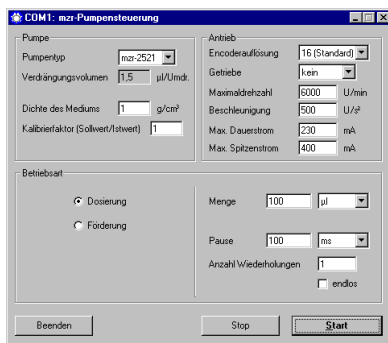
COM1: mzr-Pumpensteuerung

Pumpe
Pumpentyp mzr-2521
Verdrängungsvolumen 1,5 µl/Umdr.
Dichte des Mediums 1 g/cm³
Kalibrierfaktor (Sollwert/Istwert) 1

Antrieb
Encoderauflösung 16 (Standard)
Getriebe kein
Maximaldrehzahl 6000 U/min
Beschleunigung 500 U/s²
Max. Dauerstrom 230 mA
Max. Spitzenstrom 400 mA

Betriebsart
Dosierung
Förderung
Menge 100 µl
Pause 100 ms
Anzahl Wiederholungen 1
endlos

Beenden Stop Start